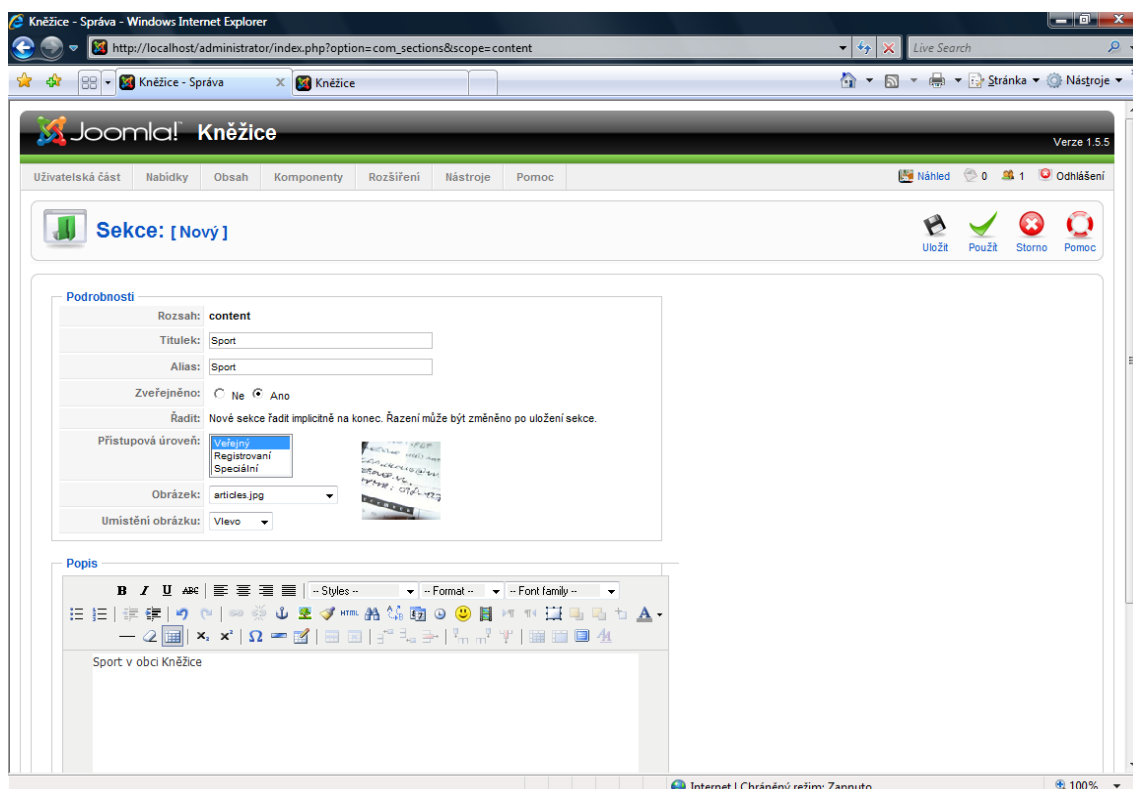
Kněžice - Správa - Windows Internet Explorer

http://localhost/administrator/index.php?option=com_sections&scope=content

Live Search

Kněžice - Správa

Kněžice

Stránka ▾ Nástroje ▾

Joomla! Kněžice

Verze 1.5.5

Uživatelská část Nabídky Obsah Komponenty Rozšíření Nástroje Pomoc

Náhled 0 1 Odhlášení

Sekce: [ Nový ]

Uložit Použít Storno Pomoc

Podrobnosti

Rozsah: content

Titulek: Sport

Alias: Sport

Zveřejněno: Ne Ano

Řadit: Nové sekce řadit implicitně na konec. Řazení může být změněno po uložení sekce.

Přístupová úroveň: Veřejný Registrovaní Speciální

Obrázek: articles.jpg

Umístění obrázku: Vlevo

Popis

B I U ABC -- Styles -- -- Format -- -- Font family --

HTML

Sport v obci Kněžice

Internet | Chráněný režim: Zapnuto

100%